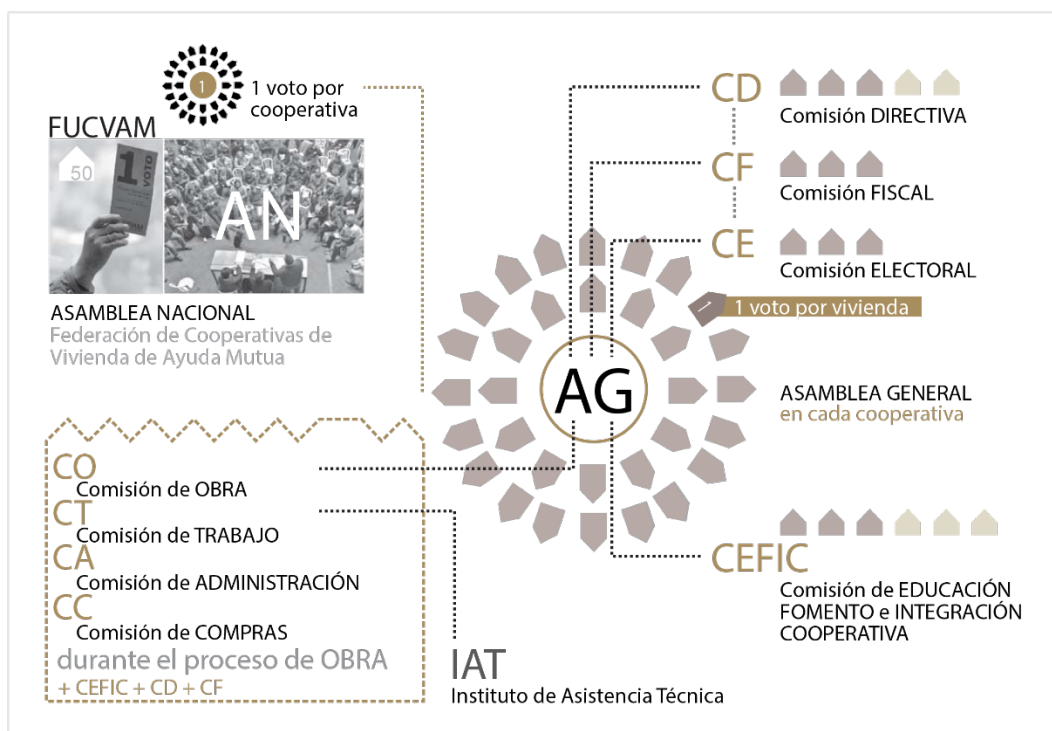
1

1 voto por cooperativa

FUCVAM

50

1 VOTO

AN

ASAMBLEA NACIONAL
Federación de Cooperativas de Vivienda de Ayuda Mutua

CD
Comisión DIRECTIVA

CF
Comisión FISCAL

CE
Comisión ELECTORAL

1
1 voto por vivienda

AG

ASAMBLEA GENERAL
en cada cooperativa

CO
Comisión de OBRA
CT
Comisión de TRABAJO
CA
Comisión de ADMINISTRACIÓN
CC
Comisión de COMPRAS
durante el proceso de OBRA
+ CEFIC + CD + CF

IAT
Instituto de Asistencia Técnica

CEFIC
Comisión de EDUCACIÓN FOMENTO e INTEGRACIÓN COOPERATIVA